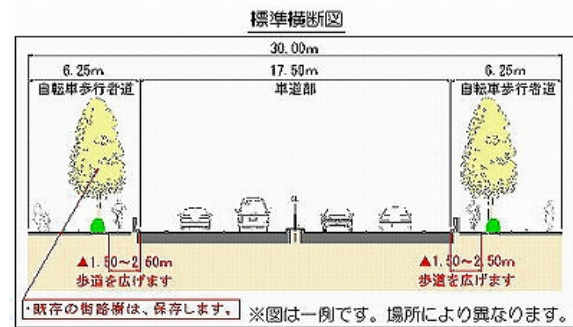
標準横断図

30.00m

6.25m

17.50m

6.25m

自転車歩行者道

車道部

自転車歩行者道

CL

▲1.50~2.50m
歩道を広げます

▲1.50~2.50m
歩道を広げます

・既存の街路樹は、保存します。

※図は一例です。場所により異なります。